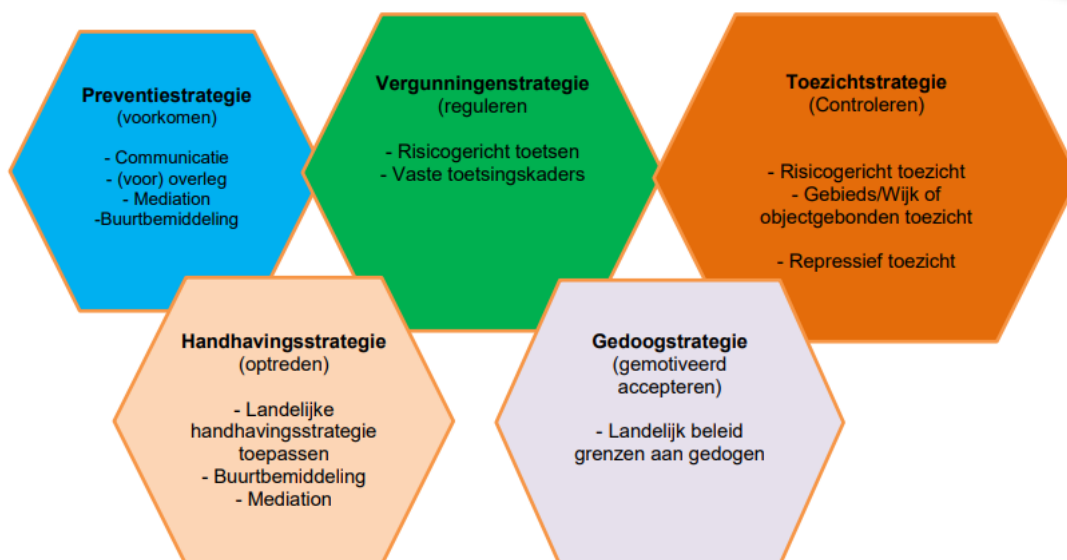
Preventiestrategie
(voorkomen)

- Communicatie
- (voor) overleg
- Mediation
-Buurtbemiddeling

Vergunningenstrategie
(reguleren)

- Risicogericht toetsen
- Vaste toetsingskaders

Toezichtstrategie
(Controleren)

- Risicogericht toezicht
- Gebieds/Wijk of objectgebonden toezicht

- Repressief toezicht

Handhavingsstrategie
(optreden)

- Landelijke handhavingsstrategie toepassen
- Buurtbemiddeling
- Mediation

Gedoogstrategie
(gemotiveerd accepteren)

- Landelijk beleid grenzen aan gedogen